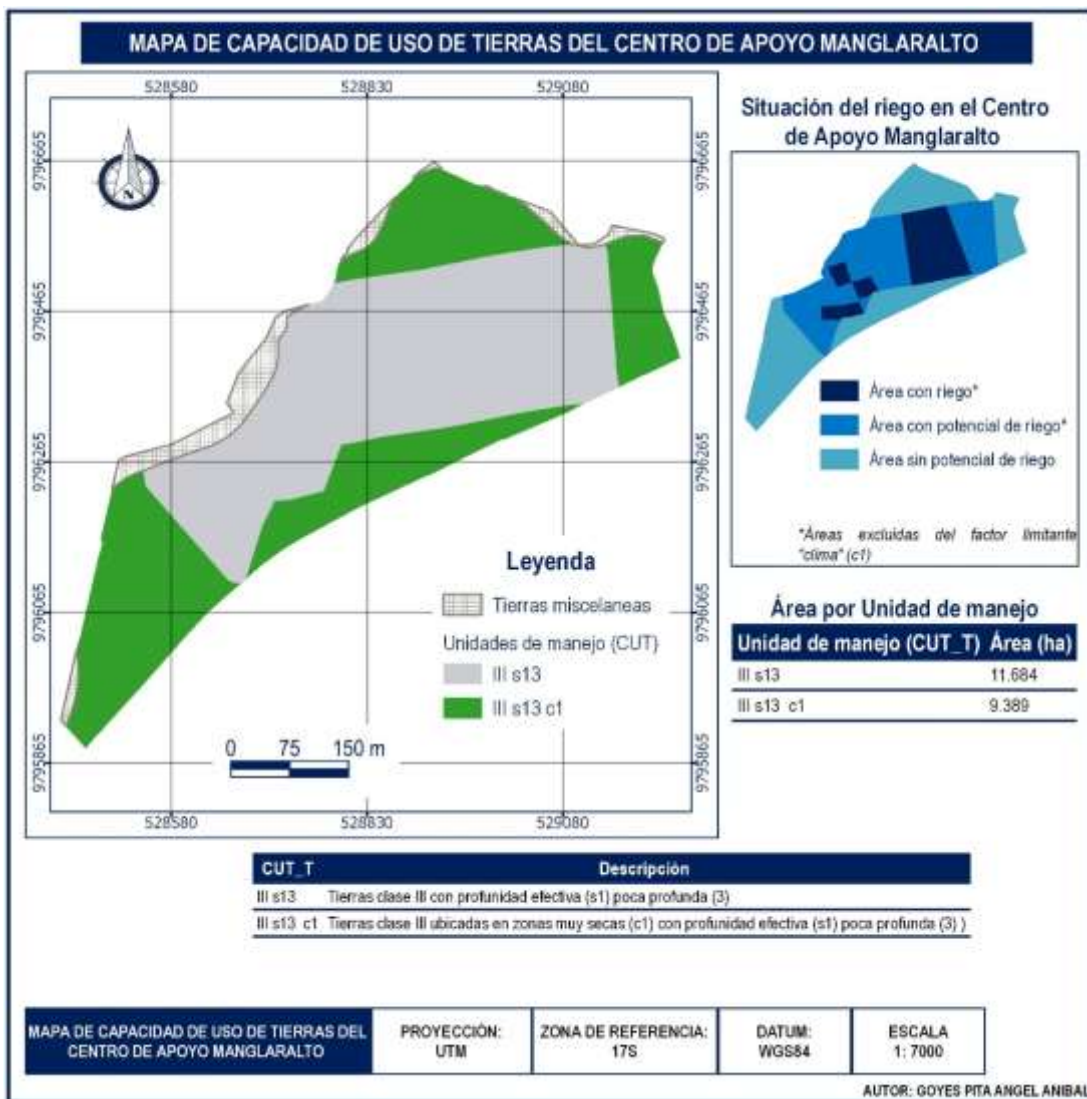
MAPA DE CAPACIDAD DE USO DE TIERRAS DEL CENTRO DE APOYO MANGLARALTO

528580 528830 529080

9796665 9796465 9796265 9796065 9795865

9796665 9796465 9796265 9796065 9795865

N

Leyenda

Tierras miscelaneas

Unidades de manejo (CUT)

III s13

III s13 c1

0 75 150 m

528580 528830 529080

Situación del riego en el Centro de Apoyo Manglaralto

Área con riego*

Área con potencial de riego*

Área sin potencial de riego

*Áreas excluidas del factor limitante "clima" (c1)

Área por Unidad de manejo

| Unidad de manejo (CUT_T) | Área (ha) |
|---|---|
| III s13 | 11.684 |
| III s13 c1 | 9.389 |

| CUT_T | Descripción |
|---|---|
| III s13 | Tierras clase III con profundidad efectiva (s1) poca profunda (3) |
| III s13 c1 | Tierras clase III ubicadas en zonas muy secas (c1) con profundidad efectiva (s1) poca profunda (3) ) |

| MAPA DE CAPACIDAD DE USO DE TIERRAS DEL CENTRO DE APOYO MANGLARALTO | PROYECCIÓN: UTM | ZONA DE REFERENCIA: 17S | DATUM: WGS84 | ESCALA 1: 7000 |
|---|---|---|---|---|

AUTOR: GOYES PITA ANGEL ANIBAL